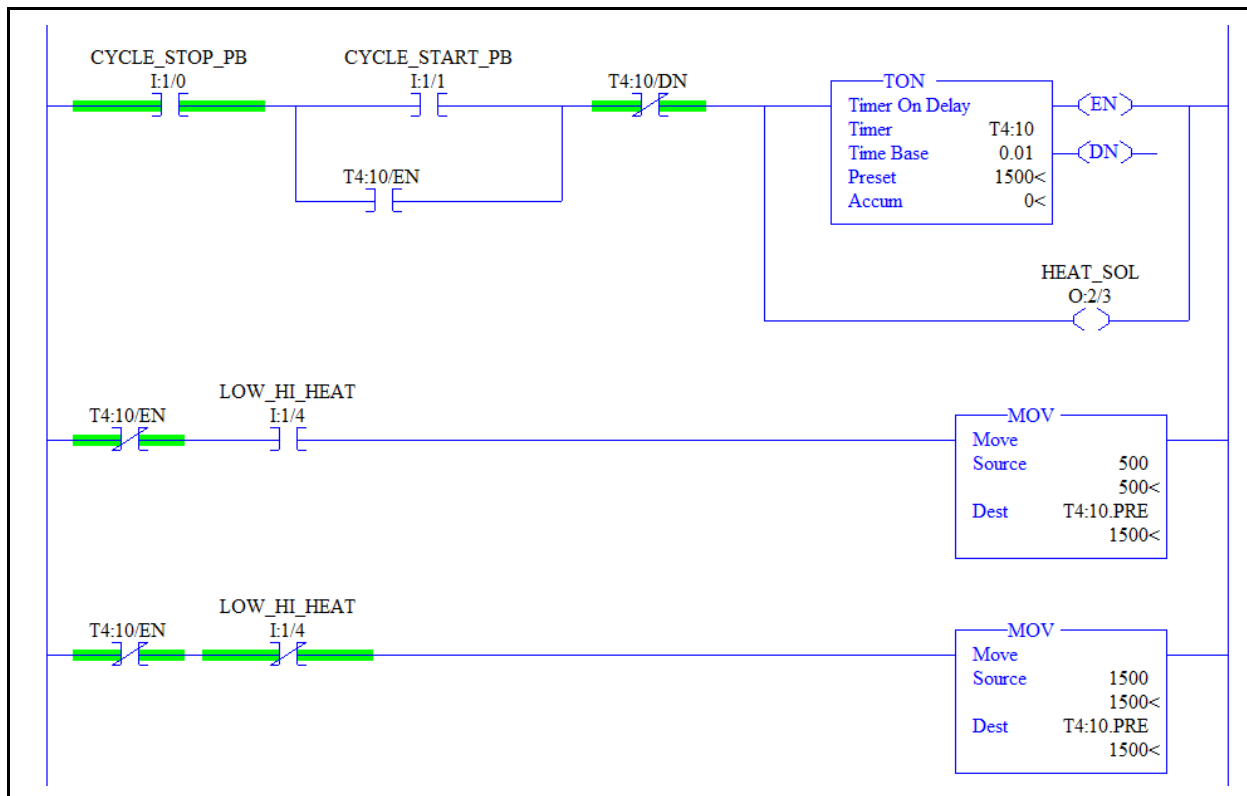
CYCLE_STOP_PB
I:1/0

CYCLE_START_PB
I:1/1

T4:10/DN

TON
Timer On Delay
Timer T4:10
Time Base 0.01
Preset 1500<
Accum 0<

EN
DN

T4:10/EN

HEAT_SOL
O:2/3

T4:10/EN

LOW_HI_HEAT
I:1/4

MOV
Move
Source 500
500<
Dest T4:10.PRE
1500<

T4:10/EN

LOW_HI_HEAT
I:1/4

MOV
Move
Source 1500
1500<
Dest T4:10.PRE
1500<